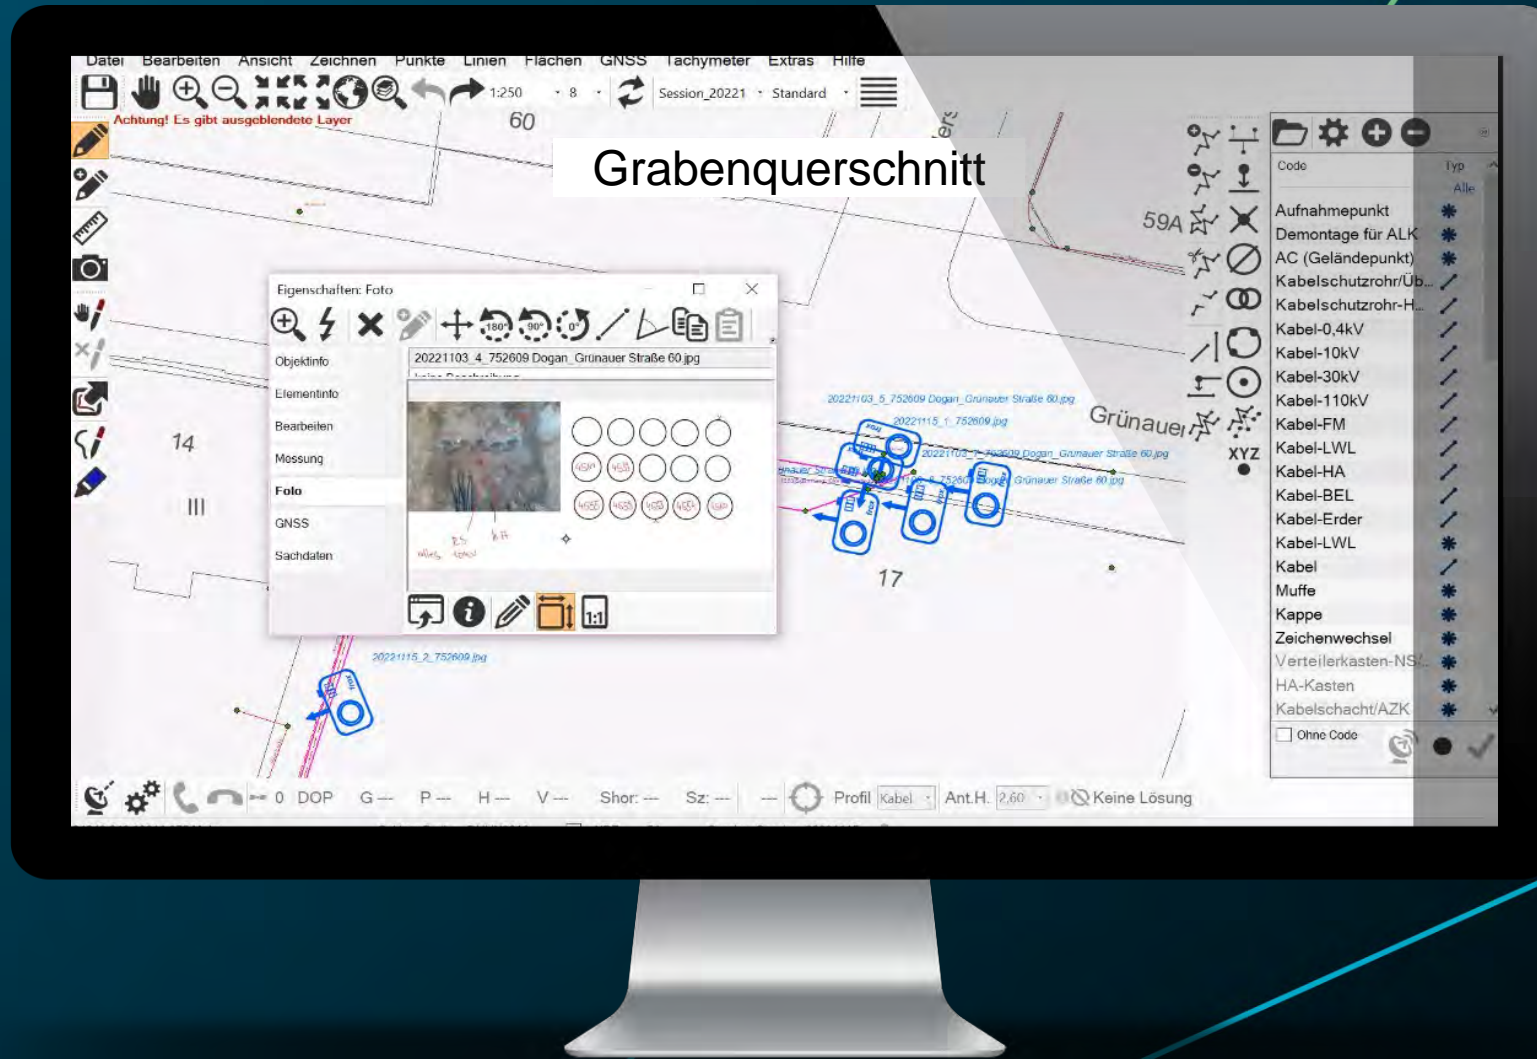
Datei Bearbeiten Ansicht Zeichnen Punkte Linien Flächen GNSS Tachymeter Extras Hilfe

1:250 8 Session_20221 Standard

Achtung! Es gibt ausgeblendete Layer

60

Grabenquerschnitt

59A

Grünauer

14

17

Eigenschaften: Foto

Objektinfo
Elementinfo
Bearbeiten
Messung
Foto
GNSS
Sachdaten

20221103_4_752609 Dogan_Grünauer Straße 60.jpg

20221103_5_752609 Dogan_Grünauer Straße 60.jpg
20221115_1_752609.jpg
20221103_3_752609 Dogan_Grünauer Straße 60.jpg
Grünauer Straße 60.jpg
20221115_2_752609.jpg

Code Typ
Alle
Aufnahmepunkt
Demontage für ALK
AC (Geländepunkt)
Kabelschutzrohr/Üb...
Kabelschutzrohr-H...
Kabel-0,4kV
Kabel-10kV
Kabel-30kV
Kabel-110kV
Kabel-FM
Kabel-LWL
Kabel-HA
Kabel-BEL
Kabel-Erder
Kabel-LWL
Kabel
Muffe
Kappe
Zeichenwechsel
Verteilerkasten-NS...
HA-Kasten
Kabelschacht/AZK
Ohne Code

XYZ

0 DOP G--- P--- H--- V--- Shor: --- Sz: --- --- Profil Kabel Ant.H. 2,60 Keine Lösung